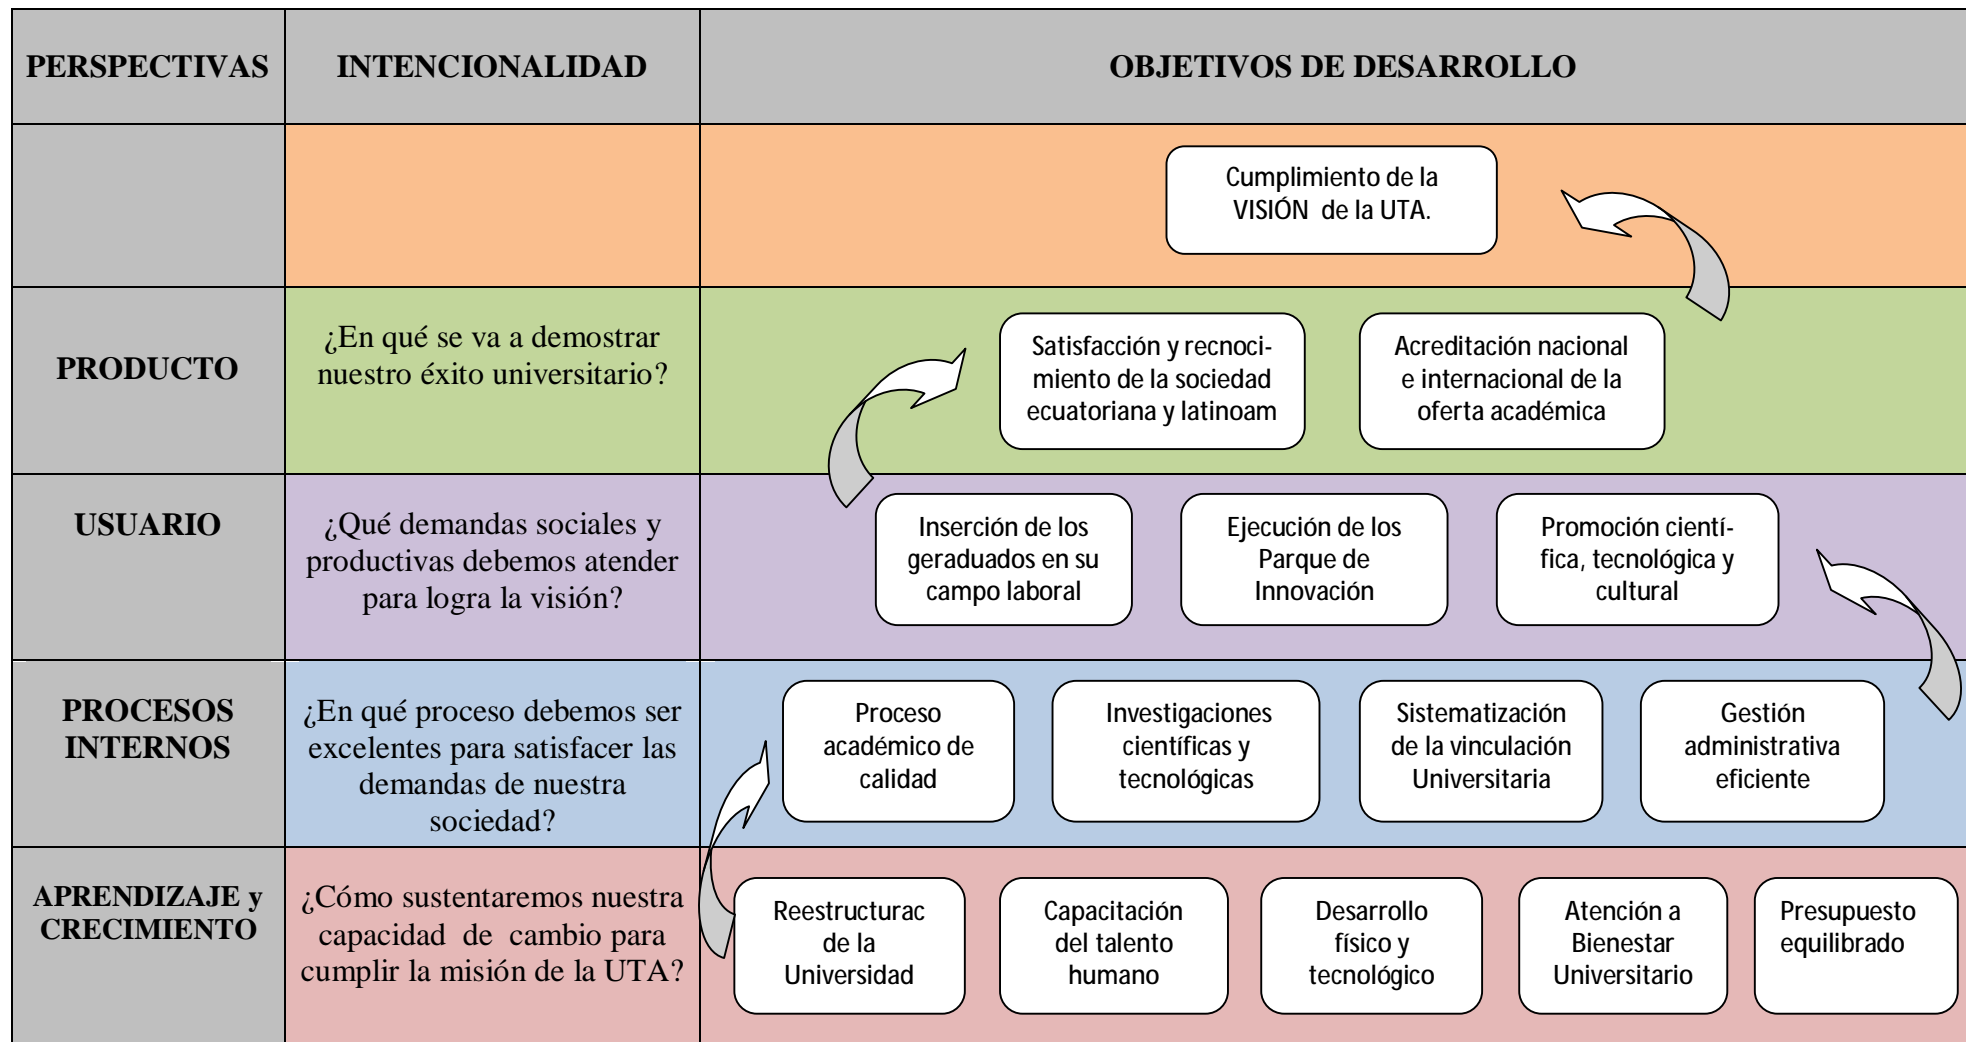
| PERSPECTIVAS | INTENCIONALIDAD | OBJETIVOS DE DESARROLLO |
|---|---|---|
| | | Cumplimiento de la VISIÓN de la UTA. |
| PRODUCTO | ¿En qué se va a demostrar nuestro éxito universitario? | Satisfacción y recnocimiento de la sociedad ecuatoriana y latinoam; Acreditación nacional e internacional de la oferta académica |
| USUARIO | ¿Qué demandas sociales y productivas debemos atender para logra la visión? | Inserción de los geraduados en su campo laboral; Ejecución de los Parque de Innovación; Promoción científica, tecnológica y cultural |
| PROCESOS INTERNOS | ¿En qué proceso debemos ser excelentes para satisfacer las demandas de nuestra sociedad? | Proceso académico de calidad; Investigaciones científicas y tecnológicas; Sistematización de la vinculación Universitaria; Gestión administrativa eficiente |
| APRENDIZAJE y CRECIMIENTO | ¿Cómo sustentaremos nuestra capacidad de cambio para cumplir la misión de la UTA? | Reestructurac de la Universidad; Capacitación del talento humano; Desarrollo físico y tecnológico; Atención a Bienestar Universitario; Presupuesto equilibrado |